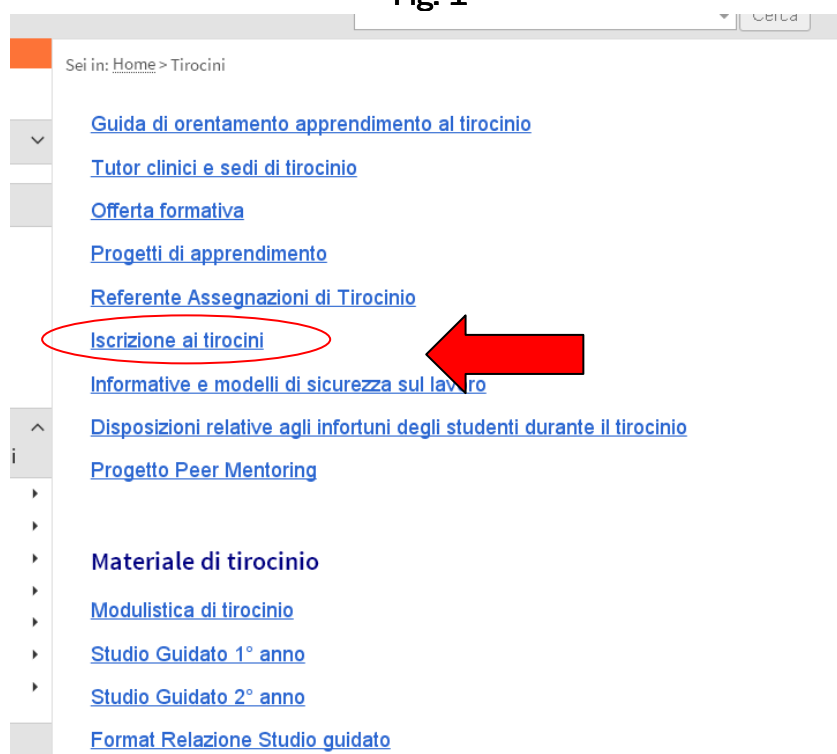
Fig. 1

Cerca

Sei in: Home > Tirocini

Guida di orentamento apprendimento al tirocinio

Tutor clinici e sedi di tirocinio

Offerta formativa

Progetti di apprendimento

Referente Assegnazioni di Tirocinio

Iscrizione ai tirocini

Informative e modelli di sicurezza sul lavoro

Disposizioni relative agli infortuni degli studenti durante il tirocinio

Progetto Peer Mentoring

Materiale di tirocinio

Modulistica di tirocinio

Studio Guidato 1° anno

Studio Guidato 2° anno

Format Relazione Studio guidato